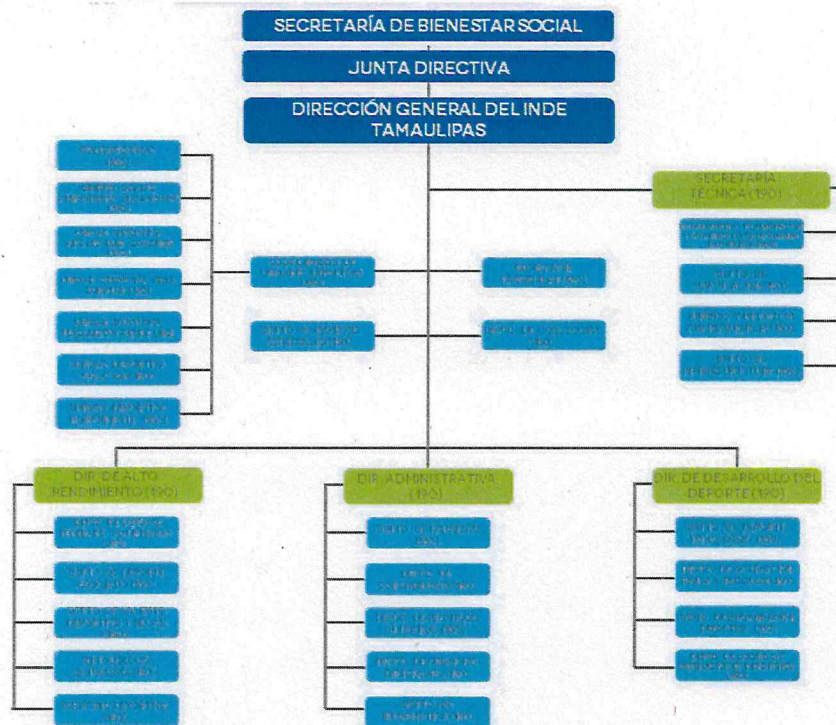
SECRETARÍA DE BIENESTAR SOCIAL

JUNTA DIRECTIVA

DIRECCIÓN GENERAL DEL INDE TAMAULIPAS

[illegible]

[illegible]

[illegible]

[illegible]

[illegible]

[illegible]

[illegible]

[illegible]

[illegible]

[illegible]

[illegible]

SECRETARÍA TÉCNICA (190)

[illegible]

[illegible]

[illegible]

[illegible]

DIR. DE ALTO RENDIMIENTO (190)

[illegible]

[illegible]

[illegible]

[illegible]

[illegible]

DIR. ADMINISTRATIVA (190)

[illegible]

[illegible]

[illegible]

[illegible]

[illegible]

DIR. DE DESARROLLO DEL DEPORTE (190)

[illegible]

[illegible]

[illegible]

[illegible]